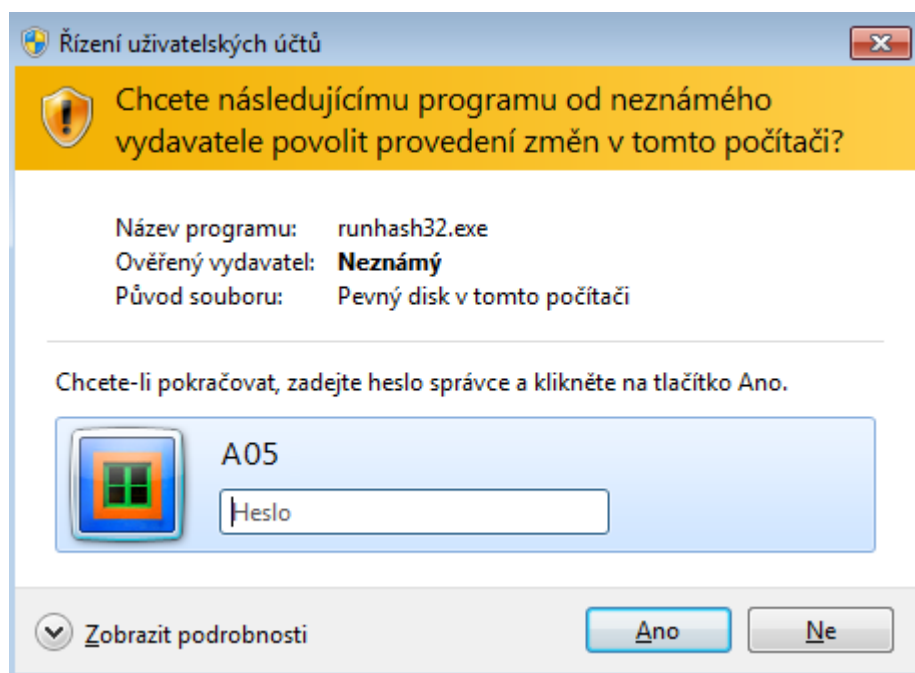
Řízení uživatelských účtů

Chcete následujícímu programu od neznámého vydavatele povolit provedení změn v tomto počítači?

Název programu: runhash32.exe
Ověřený vydavatel: **Neznámý**
Původ souboru: Pevný disk v tomto počítači

Chcete-li pokračovat, zadejte heslo správce a klikněte na tlačítko Ano.

A05

Heslo

Zobrazit podrobnosti

Ano

Ne